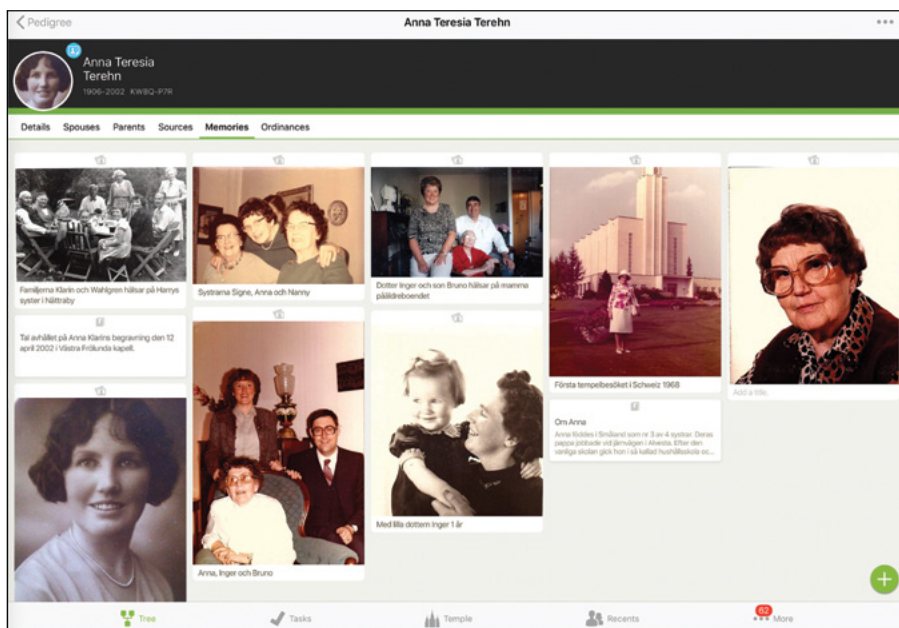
< Pedigree

Anna Teresia Terehn

Anna Teresia Terehn
1906–2002 KWBQ-P7R

Details Spouses Parents Sources Memories Ordinances

Familjerna Klarin och Wahlgren hälsar på Harrys syster i Nättraby

Tal avhållet på Anna Klarins begravning den 12 april 2002 i Västra Frölunda kapell.

Systrarna Signe, Anna och Nanny

Anna, Inger och Bruno

Dotter Inger och son Bruno hälsar på mamma påäldreboendet

Med lilla dottern Inger 1 år

Första tempelbesöket i Schweiz 1968

Om Anna
Anna föddes i Småland som nr 3 av 4 systrar. Deras pappa jobbade vid järnvägen i Alvesta. Efter den vanliga skolan gick hon i så kallad hushållsskola oc...

Add a title...

Tree Tasks Temple Recents 62 More